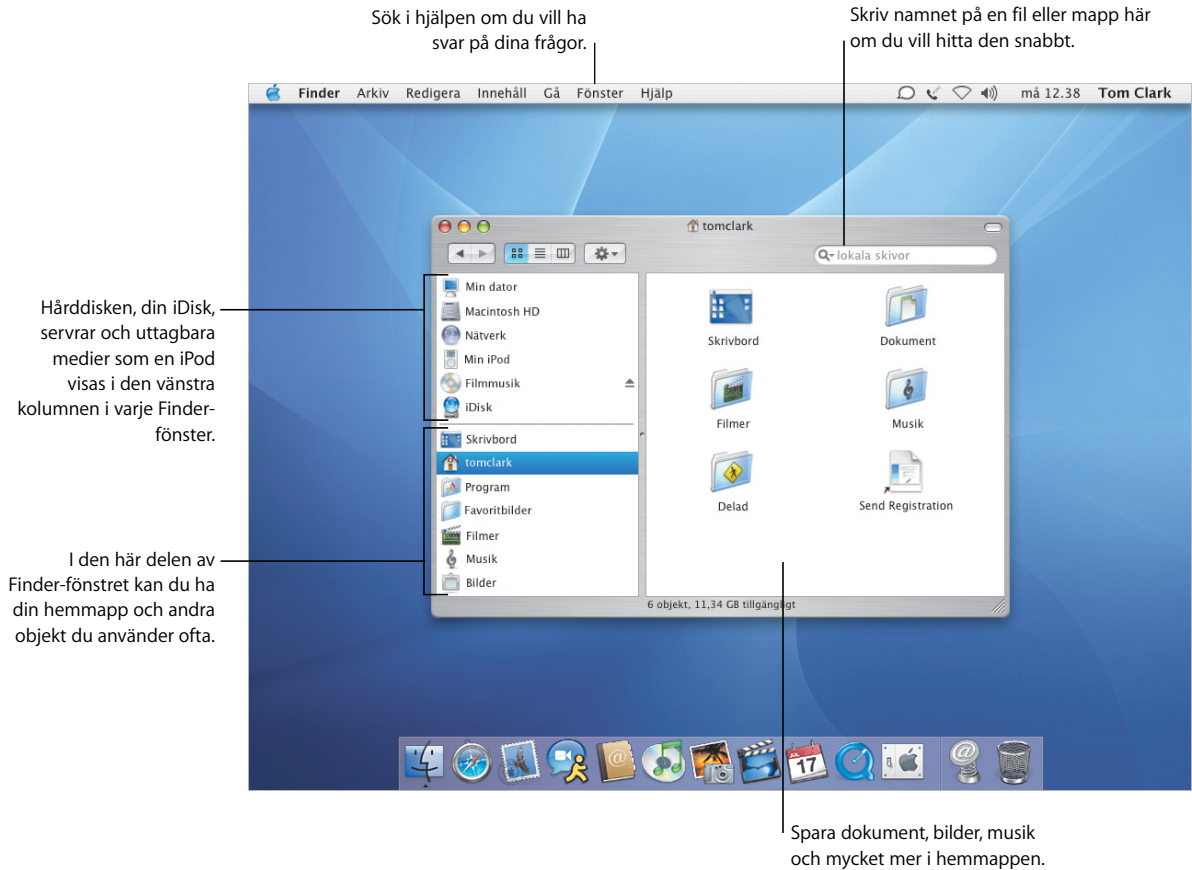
Sök i hjälpen om du vill ha svar på dina frågor.

Skriv namnet på en fil eller mapp här om du vill hitta den snabbt.

Finder Arkiv Redigera Innehåll Gå Fönster Hjälp

må 12.38 Tom Clark

tomclark

lokala skivor

Hårddisken, din iDisk, servrar och uttagbara medier som en iPod visas i den vänstra kolumnen i varje Finder-fönster.

Min dator
Macintosh HD
Nätverk
Min iPod
Filmmusik
iDisk

Skrivbord
tomclark
Program
Favoritbilder
Filmer
Musik
Bilder

Skrivbord
Dokument
Filmer
Musik
Delad
Send Registration

6 objekt, 11,34 GB tillgängligt

I den här delen av Finder-fönstret kan du ha din hemmapp och andra objekt du använder ofta.

17

Spara dokument, bilder, musik och mycket mer i hemmappen.